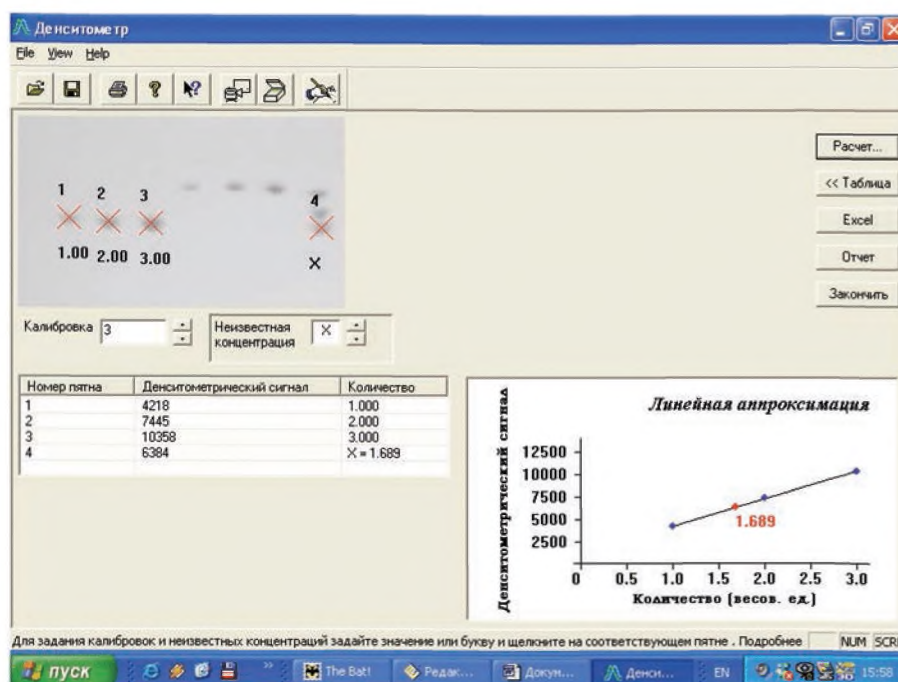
Денситометр

File View Help

1 2 3 4

1.00 2.00 3.00 X

Расчет...

<< Таблица

Excel

Отчет

Закончить

Калибровка 3

Неизвестная концентрация X

| Номер пятна | Денситометрический сигнал | Количество |
|---|---|---|
| 1 | 4218 | 1.000 |
| 2 | 7445 | 2.000 |
| 3 | 10358 | 3.000 |
| 4 | 6384 | X = 1.689 |

Линейная аппроксимация

Денситометрический сигнал

12500
10000
7500
5000
2500

1.689

0 0.5 1.0 1.5 2.0 2.5 3.0

Количество (весов. ед.)

Для задания калибровок и неизвестных концентраций задайте значение или букву и щелкните на соответсвующем пятне . Подробнее NUM SCR

пуск The Bat! Редак... Докум... Денси... EN 15:58